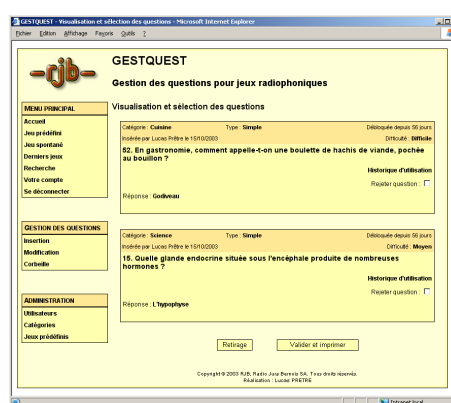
GESTQUEST - Visualisation et sélection des questions - Microsoft Internet Explorer

Fichier Édition Affichage Favoris Outils ?

-rjb-

GESTQUEST

Gestion des questions pour jeux radiophoniques

MENU PRINCIPAL
Accueil
Jeu prédéfini
Jeu spontané
Derniers jeux
Recherche
Votre compte
Se déconnecter

GESTION DES QUESTIONS
Insertion
Modification
Corbeille

ADMINISTRATION
Utilisateurs
Catégories
Jeux prédéfinis

Visualisation et sélection des questions

Catégorie : Cuisine Type : Simple Débloquée depuis 56 jours
Insérée par Lucas Prêtre le 15/10/2003 Difficulté : Difficile

52. En gastronomie, comment appelle-t-on une boulette de hachis de viande, pochée au bouillon ?

Historique d'utilisation
Rejeter question :

Réponse : Godiveau

Catégorie : Science Type : Simple Débloquée depuis 56 jours
Insérée par Lucas Prêtre le 15/10/2003 Difficulté : Moyen

15. Quelle glande endocrine située sous l'encéphale produite de nombreuses hormones ?

Historique d'utilisation
Rejeter question :

Réponse : L'hypophyse

Retirage Valider et imprimer

Copyright © 2003 RJB, Radio Jura Bernois SA. Tous droits réservés.
Réalisation : Lucas PRETRE

Intranet local